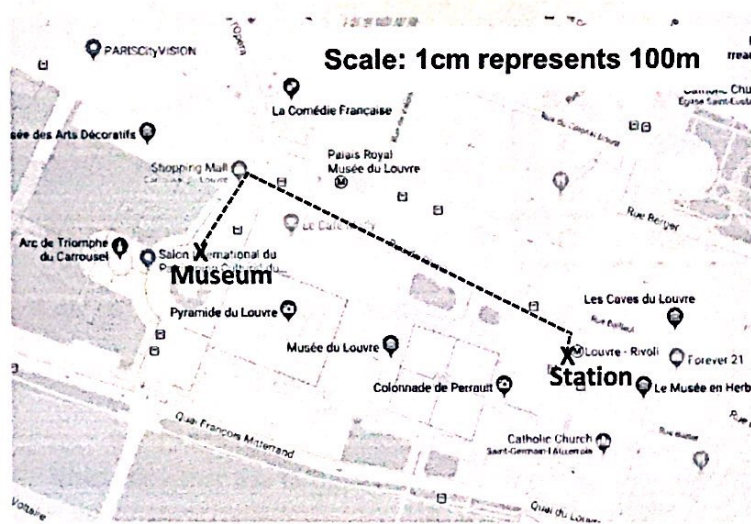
Scale: 1cm represents 100m

PARISCityVISION

l'Opéra

La Comédie Française

Musée des Arts Décoratifs

Shopping Mall

Palais Royal
Musée du Louvre

Rue de Valois

Rue du Colonel Driant

Catholic Church
Église Saint-Eustache

Rue Berger

Le Café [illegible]

Arc de Triomphe du Carrousel

Salon International du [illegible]

X
Museum

Pyramide du Louvre

Musée du Louvre

Les Caves du Louvre

Rue Bailleul

X
Station

Louvre - Rivoli

Forever 21

Le Musée en Herbe

Colonnade de Perrault

Quai François Mitterrand

Catholic Church
Saint-Germain l'Auxerrois

Rue Bertin

Quai du Louvre

Voltaire